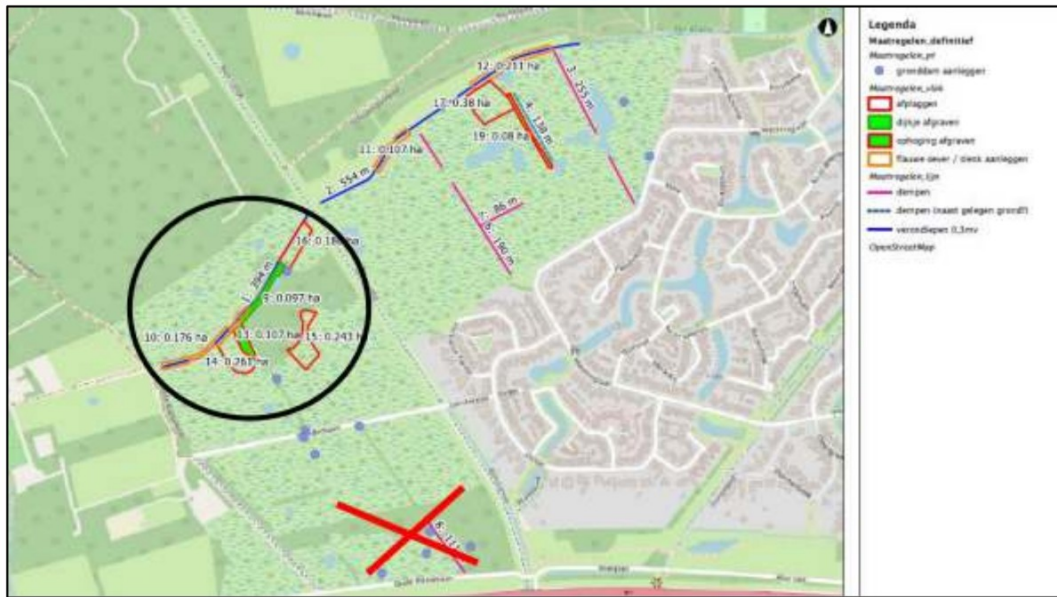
12: 0.211 ha
3: 255 m
17: 0.38 ha
4: 150 m
19: 0.08 ha
11: 0.107 ha
2: 554 m
7: 86 m
8: 180 m
16: 0.18 ha
1: 394 m
9: 0.097 ha
10: 0.176 ha
13: 0.107 ha
15: 0.243 ha
14: 0.261 ha
6: 117

Legenda
Maatregelen_definitief
Maatregelen_pt
grionddam aanleggen
Maatregelen_vlak
afplaggen
dijkje afgraven
ophoging afgraven
flauwe oever / slenk aanleggen
Maatregelen_lijn
dempen
dempen (naast gelegen grond?)
verondiepen 0,3mv
OpenStreetMap